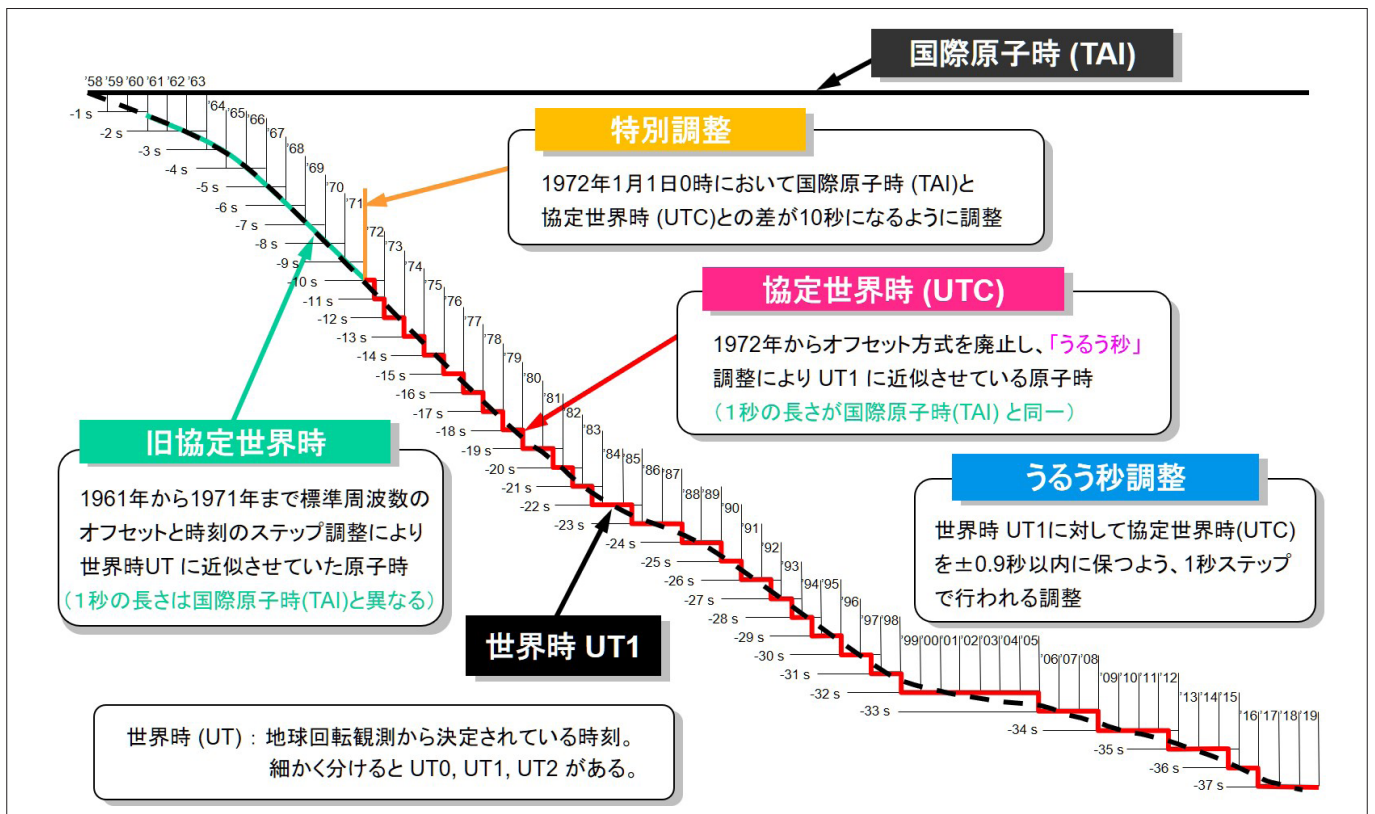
国際原子時 (TAI)

'58 '59 '60 '61 '62 '63 '64 '65 '66 '67 '68 '69 '70 '71 '72 '73 '74 '75 '76 '77 '78 '79 '80 '81 '82 '83 '84 '85 '86 '87 '88 '89 '90 '91 '92 '93 '94 '95 '96 '97 '98 '99 '00 '01 '02 '03 '04 '05 '06 '07 '08 '09 '10 '11 '12 '13 '14 '15 '16 '17 '18 '19

-1 s -2 s -3 s -4 s -5 s -6 s -7 s -8 s -9 s -10 s -11 s -12 s -13 s -14 s -15 s -16 s -17 s -18 s -19 s -20 s -21 s -22 s -23 s -24 s -25 s -26 s -27 s -28 s -29 s -30 s -31 s -32 s -33 s -34 s -35 s -36 s -37 s

特別調整

1972年1月1日0時において国際原子時 (TAI)と協定世界時 (UTC)との差が10秒になるように調整

協定世界時 (UTC)

1972年からオフセット方式を廃止し、「うるう秒」調整により UT1 に近似させている原子時
（1秒の長さが国際原子時(TAI) と同一）

旧協定世界時

1961年から1971年まで標準周波数のオフセットと時刻のステップ調整により世界時UT に近似させていた原子時
（1秒の長さは国際原子時(TAI)と異なる）

うるう秒調整

世界時 UT1に対して協定世界時(UTC)を±0.9秒以内に保つよう、1秒ステップで行われる調整

世界時 UT1

世界時 (UT)：地球回転観測から決定されている時刻。
細かく分けると UT0, UT1, UT2 がある。